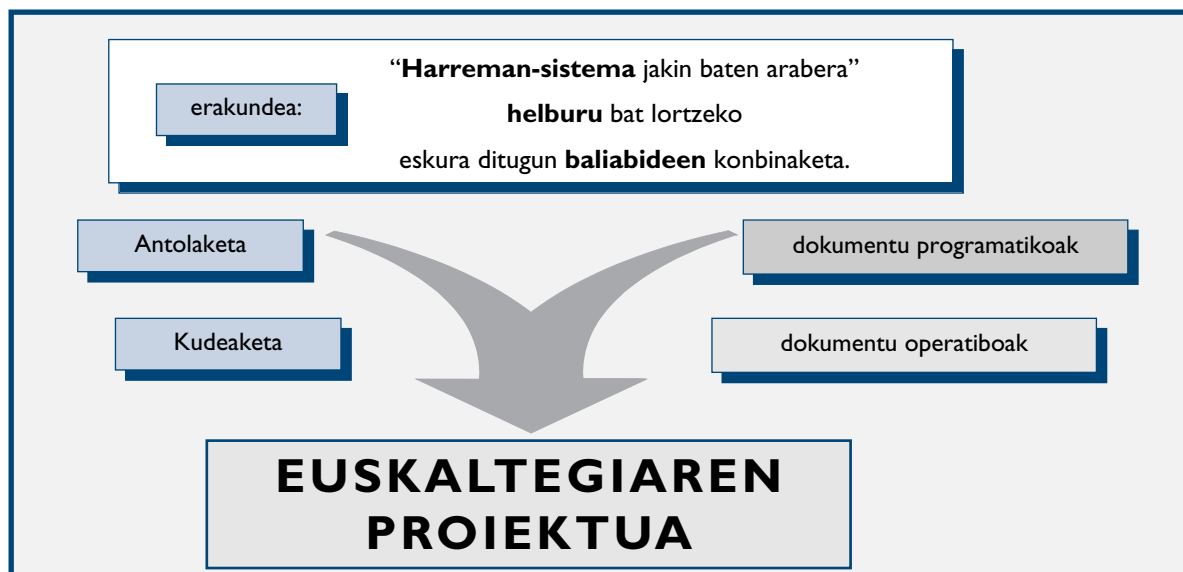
erakundea:

“**Harreman-sistema** jakin baten arabera”
**helburu** bat lortzeko
eskura ditugun **baliabideen** konbinaketa.

Antolaketa

Kudeaketa

dokumentu programatikoak

dokumentu operatiboak

EUSKALTEGIAREN PROIEKTUA